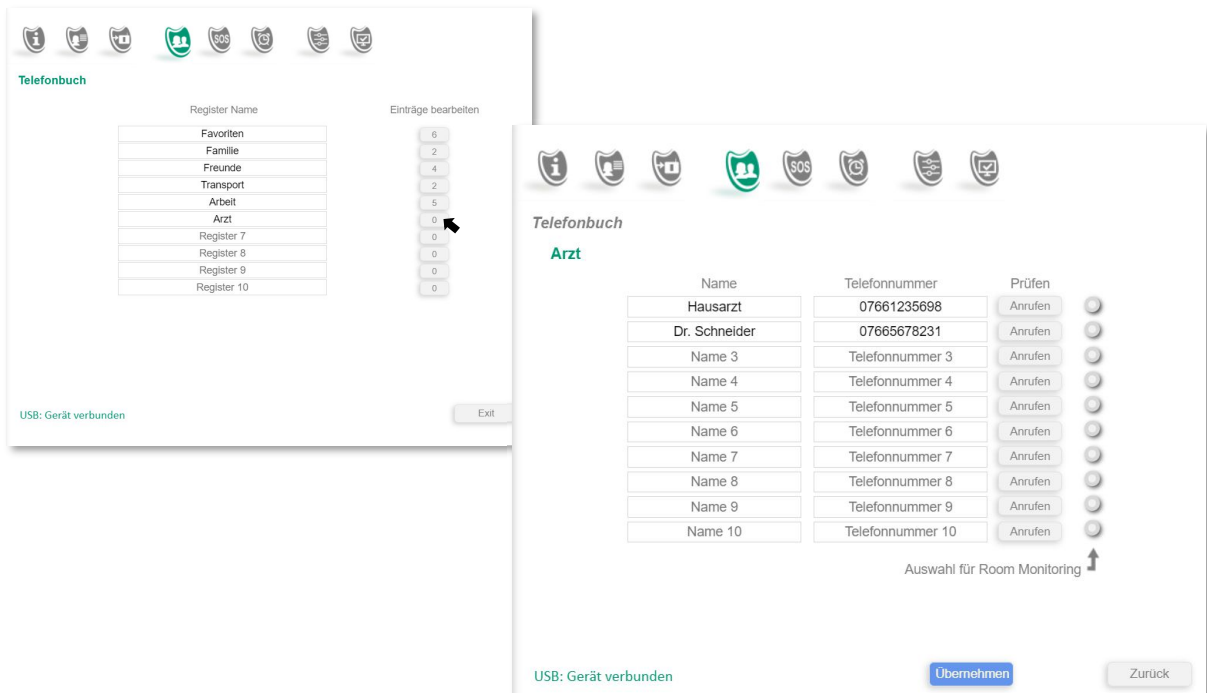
SOS

Telefonbuch

| Register Name | Einträge bearbeiten |
|---|---|
| Favoriten | 6 |
| Familie | 2 |
| Freunde | 4 |
| Transport | 2 |
| Arbeit | 5 |
| Arzt | 0 |
| Register 7 | 0 |
| Register 8 | 0 |
| Register 9 | 0 |
| Register 10 | 0 |

USB: Gerät verbunden

Exit

SOS

Telefonbuch

Arzt

| Name | Telefonnummer | Prüfen |
|---|---|---|
| Hausarzt | 07661235698 | Anrufen |
| Dr. Schneider | 07665678231 | Anrufen |
| Name 3 | Telefonnummer 3 | Anrufen |
| Name 4 | Telefonnummer 4 | Anrufen |
| Name 5 | Telefonnummer 5 | Anrufen |
| Name 6 | Telefonnummer 6 | Anrufen |
| Name 7 | Telefonnummer 7 | Anrufen |
| Name 8 | Telefonnummer 8 | Anrufen |
| Name 9 | Telefonnummer 9 | Anrufen |
| Name 10 | Telefonnummer 10 | Anrufen |

Auswahl für Room Monitoring

USB: Gerät verbunden

Übernehmen

Zurück